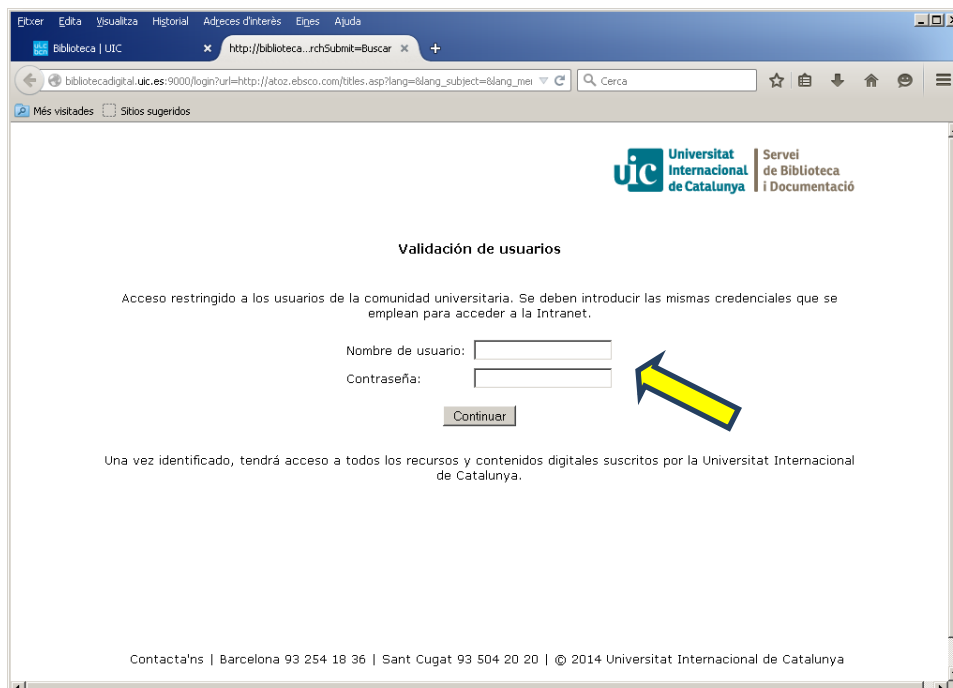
Fitxer Edita Visualitza Historial Adreces d'interès Eines Ajuda

Biblioteca | UIC
http://biblioteca...rchSubmit=Buscar

bibliotecadigital.uic.es:9000/login?url=http://atoz.ebsco.com/titles.asp?lang=&lang_subject=&lang_me

Cerca

Més visitades Sitios sugeridos

uic Universitat Internacional de Catalunya | Servei de Biblioteca i Documentació

Validación de usuarios

Acceso restringido a los usuarios de la comunidad universitaria. Se deben introducir las mismas credenciales que se emplean para acceder a la Intranet.

Nombre de usuario:
Contraseña:

Continuar

Una vez identificado, tendrá acceso a todos los recursos y contenidos digitales suscritos por la Universitat Internacional de Catalunya.

Contacta'ns | Barcelona 93 254 18 36 | Sant Cugat 93 504 20 20 | © 2014 Universitat Internacional de Catalunya